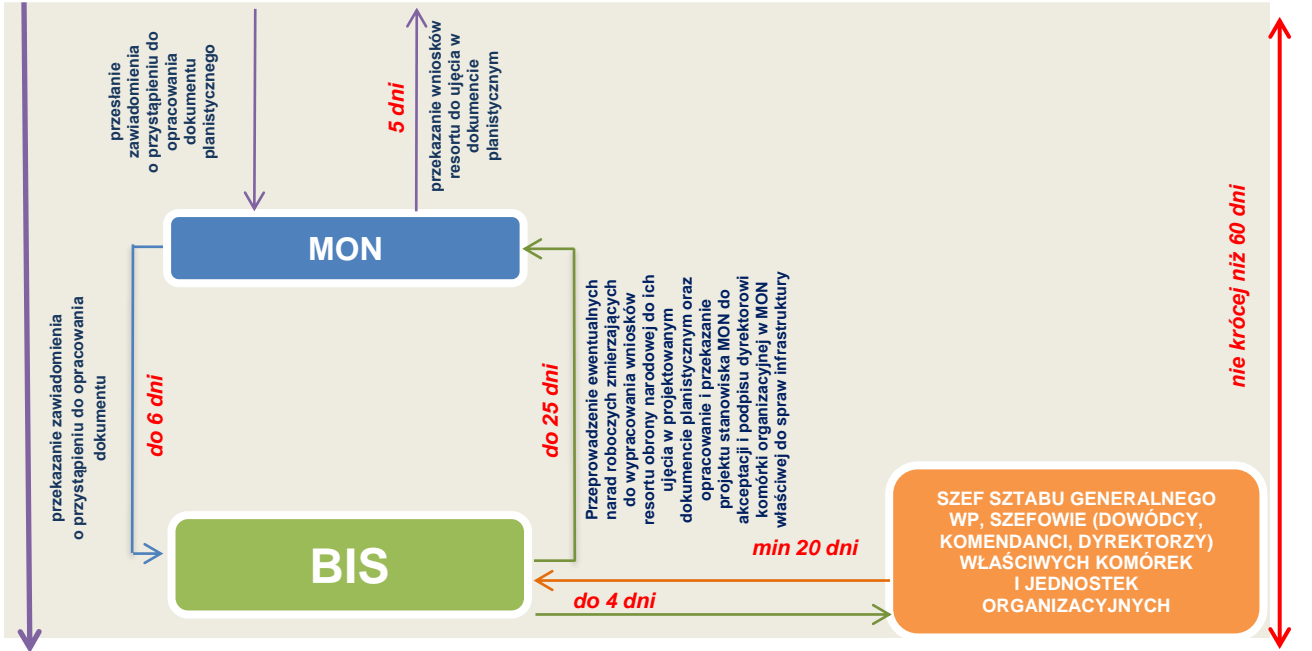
przesłanie zawiadomienia o przystąpieniu do opracowania dokumentu planistycznego

5 dni

przekazanie wniosków resortu do ujęcia w dokumencie planistycznym

MON

przekazanie zawiadomienia o przystąpieniu do opracowania dokumentu

do 6 dni

do 25 dni

Przeprowadzenie ewentualnych narad roboczych zmierzających do wypracowania wniosków resortu obrony narodowej do ich ujęcia w projektowanym dokumencie planistycznym oraz opracowanie i przekazanie projektu stanowiska MON do akceptacji i podpisu dyrektorowi komórki organizacyjnej w MON właściwej do spraw infrastruktury

nie krócej niż 60 dni

BIS

min 20 dni

do 4 dni

SZEF SZTABU GENERALNEGO WP, SZEFOWIE (DOWÓDCY, KOMENDANCI, DYREKTORZY) WŁAŚCIWYCH KOMÓREK I JEDNOSTEK ORGANIZACYJNYCH